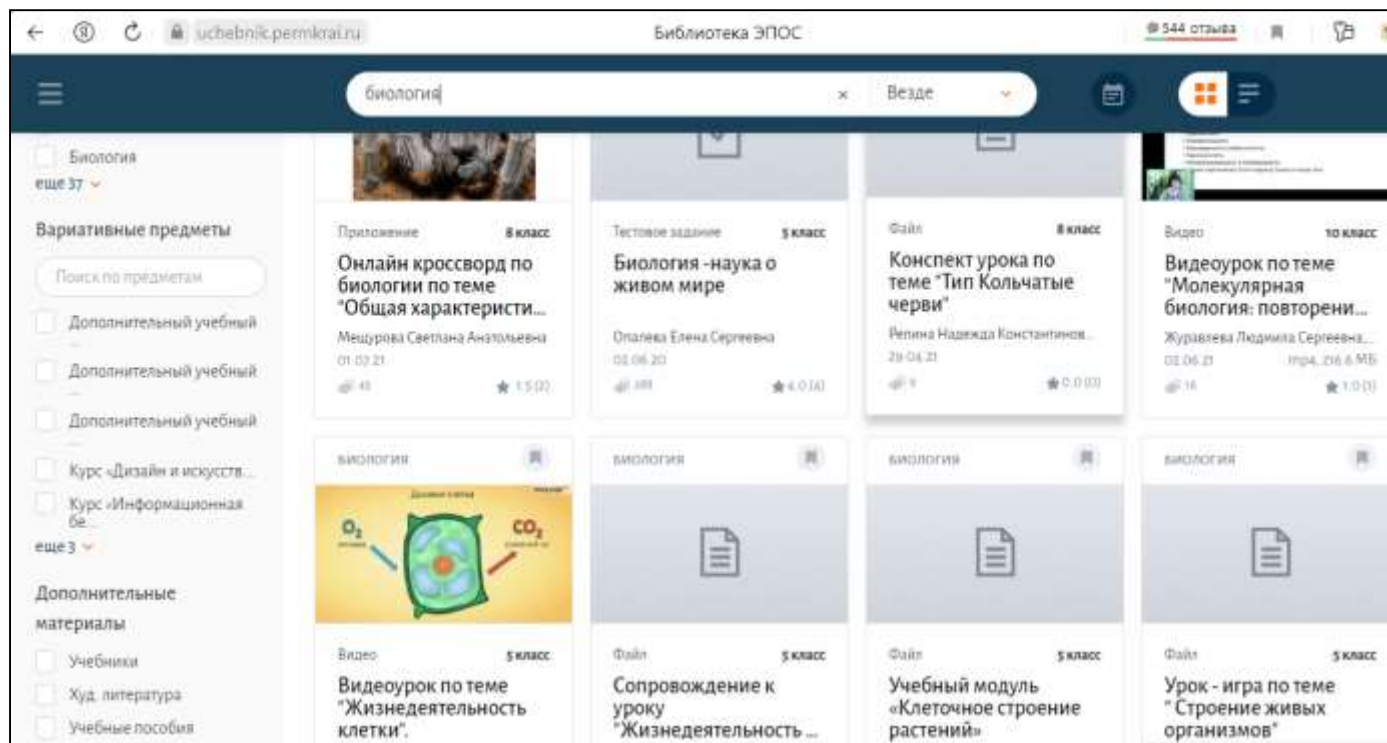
uchebnik.permkrai.ru

Библиотека ЭПОС

544 отзыва

биология

Везде

Биология
еще 37

Вариативные предметы

Поиск по предметам

Дополнительный учебный

Дополнительный учебный

Дополнительный учебный

Курс «Дизайн и искусств...

Курс «Информационная бе...

еще 3

Дополнительные материалы

Учебники

Худ. литература

Учебные пособия

Приложение 8 класс
Онлайн кроссворд по биологии по теме "Общая характеристи...
Мещурова Светлана Анатольевна
01.02.21
45 1.5 (2)

Тестовое задание 5 класс
Биология -наука о живом мире
Опалева Елена Сергеевна
02.06.20
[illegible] 4.0 (4)

Файл 8 класс
Конспект урока по теме "Тип Кольчатые черви"
Репина Надежда Константинов...
29.04.21
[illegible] 0.0 (0)

Видео 10 класс
Видеоурок по теме "Молекулярная биология: повторени...
Журавлева Людмила Сергеевна,...
02.06.21 mp4, 216.6 МБ
16 1.0 (1)

БИОЛОГИЯ

$O_2$ $CO_2$

Видео 5 класс
Видеоурок по теме "Жизнедеятельность клетки".

БИОЛОГИЯ

Файл 5 класс
Сопровождение к уроку "Жизнедеятельность ...

БИОЛОГИЯ

Файл 5 класс
Учебный модуль «Клеточное строение растений»

БИОЛОГИЯ

Файл 5 класс
Урок - игра по теме " Строение живых организмов"